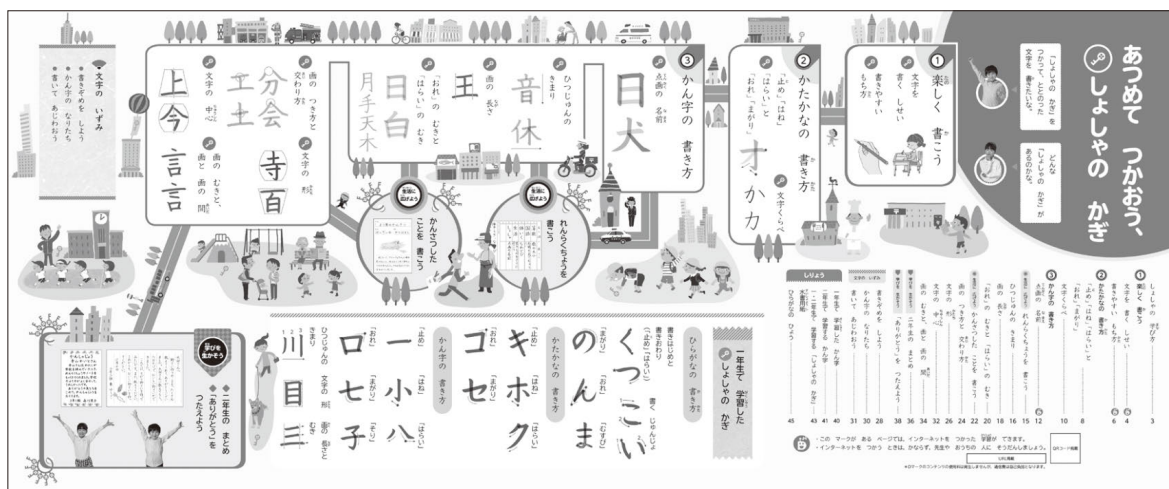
あつめて　つかおう、しょしゃの　かぎ

「しょしゃの　かぎ」を　つかって、ととのった　文字を　書きたいな。

どんな「しょしゃの　かぎ」が　あるのかな。

① 楽しく　書こう
文字を　書く　しせい
書きやすい　もち方

② かたかなの　書き方
「止め」「はね」「はらい」と「おれ」「まがり」
文字くらべ
オ　カ　力

③ かん字の　書き方
点画の　名前
日　犬
ひつじゅんの　きまり
音　休
画の　長さ
王
「おれ」の　むきと「はらい」の　むき
日　白
月　手　天　木
画の　つき方と　交わり方
分　会
工　土
文字の　中心
上　今
文字の　形
寺　百
画の　むきと、画と　画の　間
言　言

生活に　広げよう
かんさつした　ことを　書こう

生活に　広げよう
れんらくちょうを　書こう

文字の　いずみ
・書きぞめを　しよう
・かん字の　なりたち
・書いて　あじわおう

学びを　生かそう
◆二年生の　まとめ
「ありがとう」を　つたえよう

一年生で　学習した　しょしゃの　かぎ
ひらがなの　書き方
書きはじめと　書きおわり
（止め）（はね）（はらい）
「まがり」「おれ」「むすび」
く　つ　こ　い
の　ん　ま
かたかなの　書き方
「止め」「はね」「はらい」
キ　ホ　ク
ゴ　セ
かん字の　書き方
「止め」「はね」「はらい」
一　小　八
「おれ」「まがり」
口　七　子
ひつじゅんの　きまり
文字の　形
画の　むき
川　目　三

しょしゃの　学び方　3
① 楽しく　書こう　4
文字を　書く　しせい　4
書きやすい　もち方　6
② かたかなの　書き方　8
「止め」「はね」「はらい」と「おれ」「まがり」　10
③ かん字の　書き方　12
点画の　名前　12
ひつじゅんの　きまり　15
画の　長さ　16
「おれ」の　むきと「はらい」の　むき　18
画の　つき方と　交わり方　20
文字の　中心　22
文字の　形　24
画の　むきと、画と　画の　間　26
生活に広げよう　れんらくちょうを　書こう　36
生活に広げよう　かんさつした　ことを　書こう　32
「ありがとう」を　つたえよう　38
文字の　いずみ　28
書きぞめを　しよう　30
かん字の　なりたち　31
書いて　あじわおう　40
一年生で　学習した　しょしゃの　かぎ　41
しりょう　43
水書用紙　44
ひらがな　ひょう　45

・この　マークが　ある　ページでは、インターネットを　つかった　学習が　できます。
・インターネットを　つかう　ときは、かならず、先生や　おうちの　人に　そうだんしましょう。